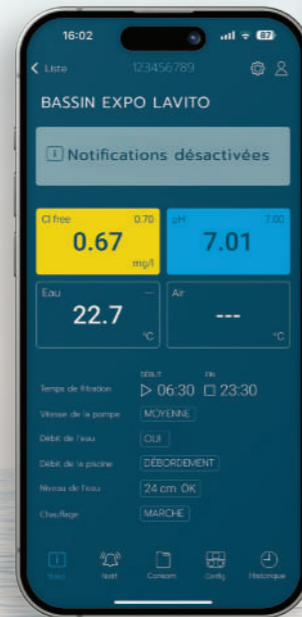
16:02

< Liste 123456789

BASSIN EXPO LAVITO

Notifications désactivées

Cl free 0.70
0.67
mg/l

pH 7.00
7.01

Eau —
22.7
°C

Air
---
°C

Temps de filtration DÉBUT ▷ 06:30 FIN □ 23:30

Vitesse de la pompe MOYENNE

Débit de l'eau OUI

Débit de la piscine DÉBORDEMENT

Niveau de l'eau 24 cm OK

Chauffage MARCHE

Statut Notif Consom Config Historique